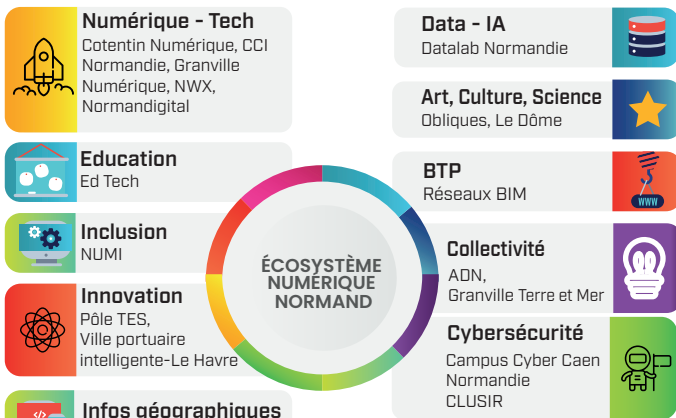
Numérique - Tech
Cotentin Numérique, CCI Normandie, Granville Numérique, NWX, Normandigital

Education
Ed Tech

Inclusion
NUMI

Innovation
Pôle TES, Ville portuaire intelligente-Le Havre

Infos géographiques

ÉCOSYSTÈME NUMÉRIQUE NORMAND

Data - IA
Datalab Normandie

Art, Culture, Science
Obliques, Le Dôme

BTP
Réseaux BIM

www

Collectivité
ADN, Granville Terre et Mer

Cybersécurité
Campus Cyber Caen Normandie
CLUSIR